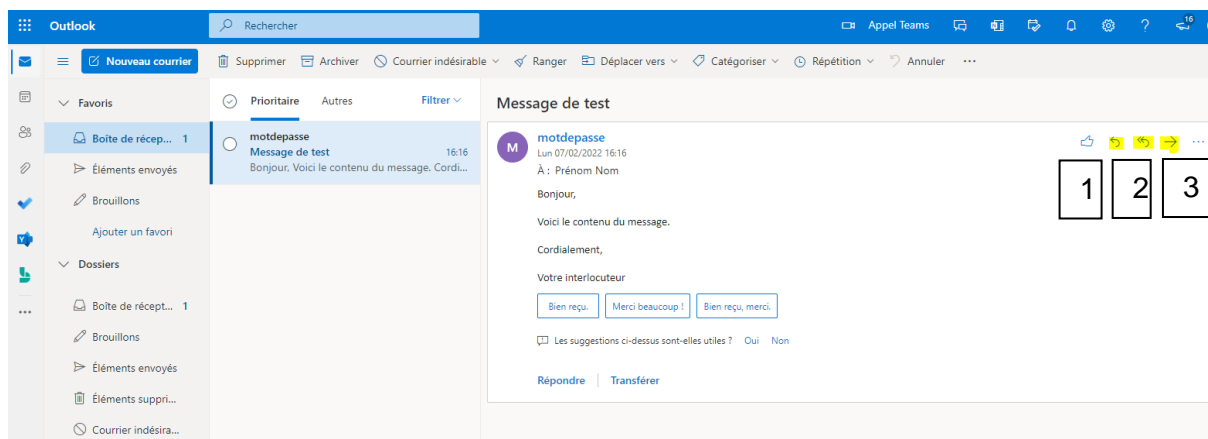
Outlook

Rechercher

Appel Teams

16

Nouveau courrier

Supprimer Archiver Courrier indésirable Ranger Déplacer vers Catégoriser Répétition Annuler ···

Favoris

Boîte de récep... 1

Éléments envoyés

Brouillons

Ajouter un favori

Dossiers

Boîte de récept... 1

Brouillons

Éléments envoyés

Éléments suppri...

Courrier indésira...

Prioritaire Autres Filtrer

motdepasse
Message de test 16:16
Bonjour, Voici le contenu du message. Cordi...

Message de test

M

motdepasse
Lun 07/02/2022 16:16
À : Prénom Nom

1 2 3

Bonjour,

Voici le contenu du message.

Cordialement,

Votre interlocuteur

Bien reçu. Merci beaucoup ! Bien reçu, merci.

Les suggestions ci-dessus sont-elles utiles ? Oui Non

Répondre Transférer